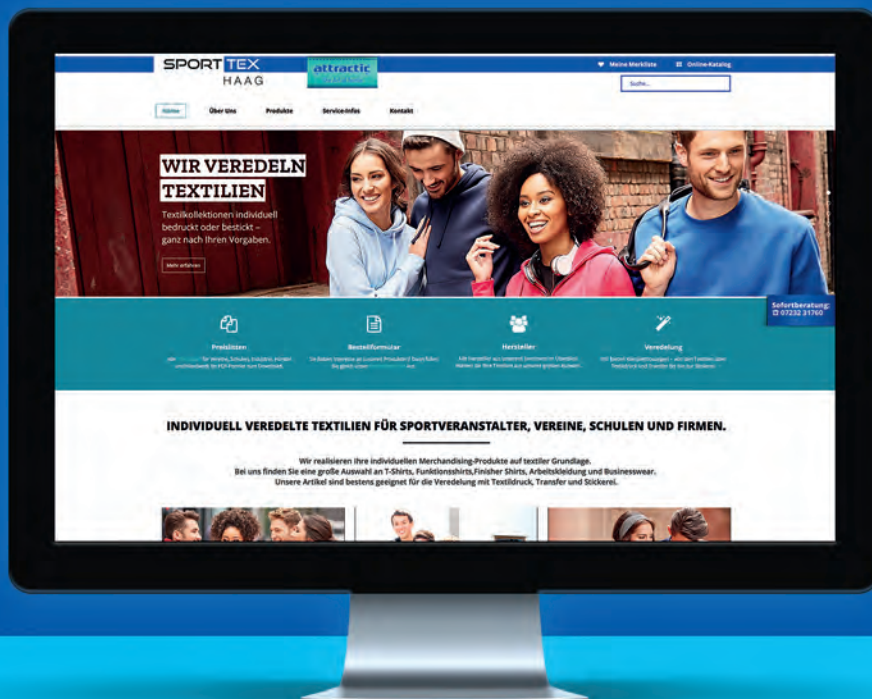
SPORT TEX
HAAG

attractic

Meine Merkliste
Online-Katalog
Suche...

Home
Über Uns
Produkte
Service-Infos
Kontakt

WIR VEREDELN TEXTILIEN

Textilkollektionen individuell bedruckt oder bestickt – ganz nach Ihren Vorgaben.

Mehr erfahren

Sofortberatung:
07232 31760

Preislisten
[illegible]

Bestellformular
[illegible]

Hersteller
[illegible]

Veredelung
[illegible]

INDIVIDUELL VEREDELTE TEXTILIEN FÜR SPORTVERANSTALTER, VEREINE, SCHULEN UND FIRMEN.

Wir realisieren Ihre individuellen Merchandising-Produkte auf textiler Grundlage.
Bei uns finden Sie eine große Auswahl an T-Shirts, Funktionsshirts,Finisher Shirts, Arbeitskleidung und Businesswear.
Unsere Artikel sind bestens geeignet für die Veredelung mit Textildruck, Transfer und Stickerei.